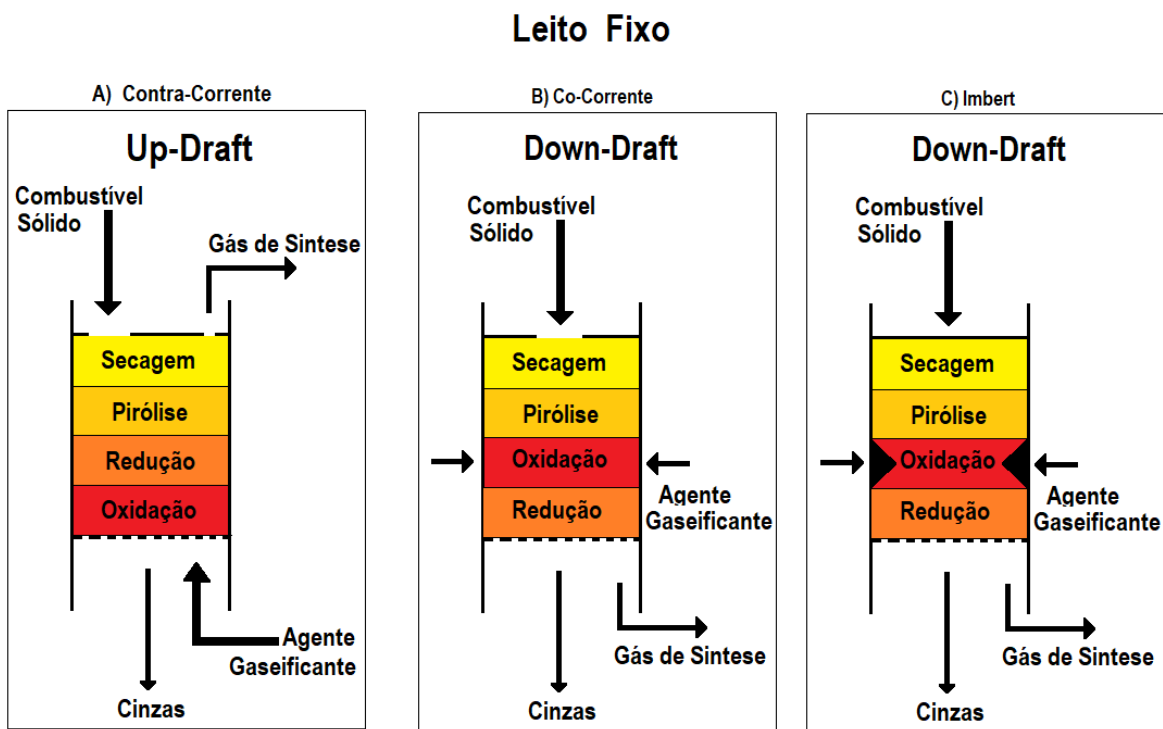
Leito Fixo

A) Contra-Corrente

Up-Draft

Combustível Sólido

Gás de Sintese

Secagem

Pirólise

Redução

Oxidação

Agente Gaseificante

Cinzas

B) Co-Corrente

Down-Draft

Combustível Sólido

Secagem

Pirólise

Oxidação

Redução

Agente Gaseificante

Gás de Sintese

Cinzas

C) Imbert

Down-Draft

Combustível Sólido

Secagem

Pirólise

Oxidação

Redução

Agente Gaseificante

Gás de Sintese

Cinzas